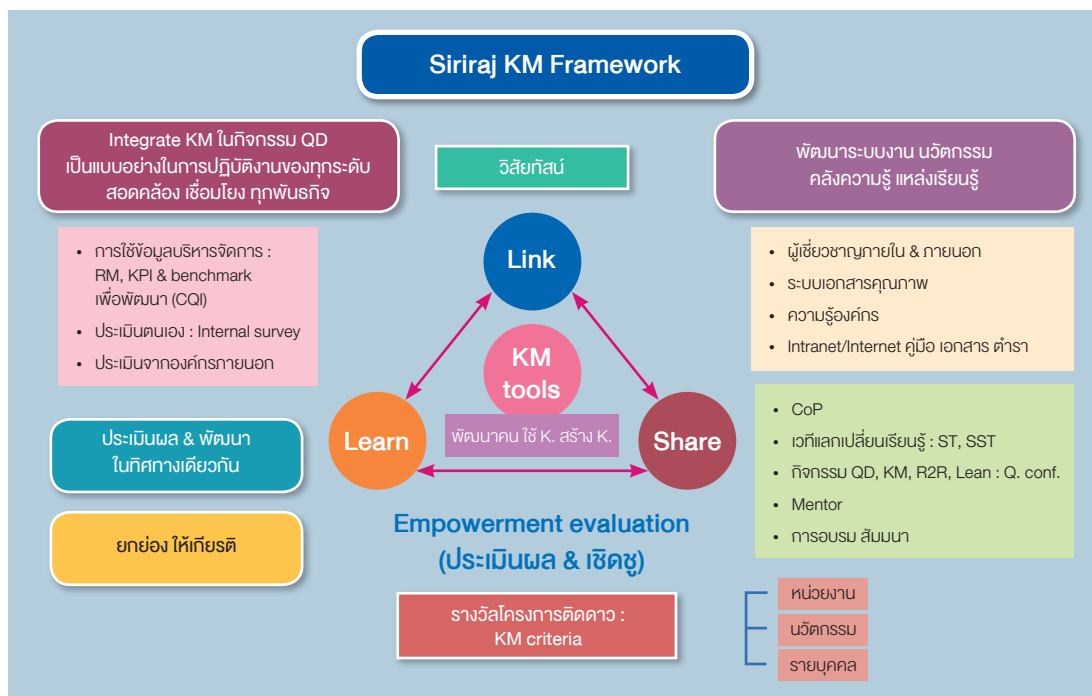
Siriraj KM Framework

Integrate KM ในกิจกรรม QD
เป็นแบบอย่างในการปฏิบัติงานของทุกระดับ
สอดคล้อง เชื่อมโยง ทุกพันธกิจ

วิสัยทัศน์

พัฒนาระบบงาน นวัตกรรม
คลังความรู้ แหล่งเรียนรู้

• การใช้ข้อมูลบริหารจัดการ : RM, KPI & benchmark เพื่อพัฒนา (CQI)
• ประเมินตนเอง : Internal survey
• ประเมินจากองค์กรภายนอก

Link

• ผู้เชี่ยวชาญภายใน & ภายนอก
• ระบบเอกสารคุณภาพ
• ความรู้องค์กร
• Intranet/Internet คู่มือ เอกสาร ตำรา

KM tools

พัฒนาคน ใช้ K. สร้าง K.

ประเมินผล & พัฒนา
ในทิศทางเดียวกัน

Learn

Share

• CoP
• เวทีแลกเปลี่ยนเรียนรู้ : ST, SST
• กิจกรรม QD, KM, R2R, Lean : Q. conf.
• Mentor
• การอบรม สัมมนา

ยกย่อง ให้เกียรติ

Empowerment evaluation
(ประเมินผล & เชิดชู)

รางวัลโครงการติดดาว :
KM criteria

หน่วยงาน
นวัตกรรม
รายบุคคล